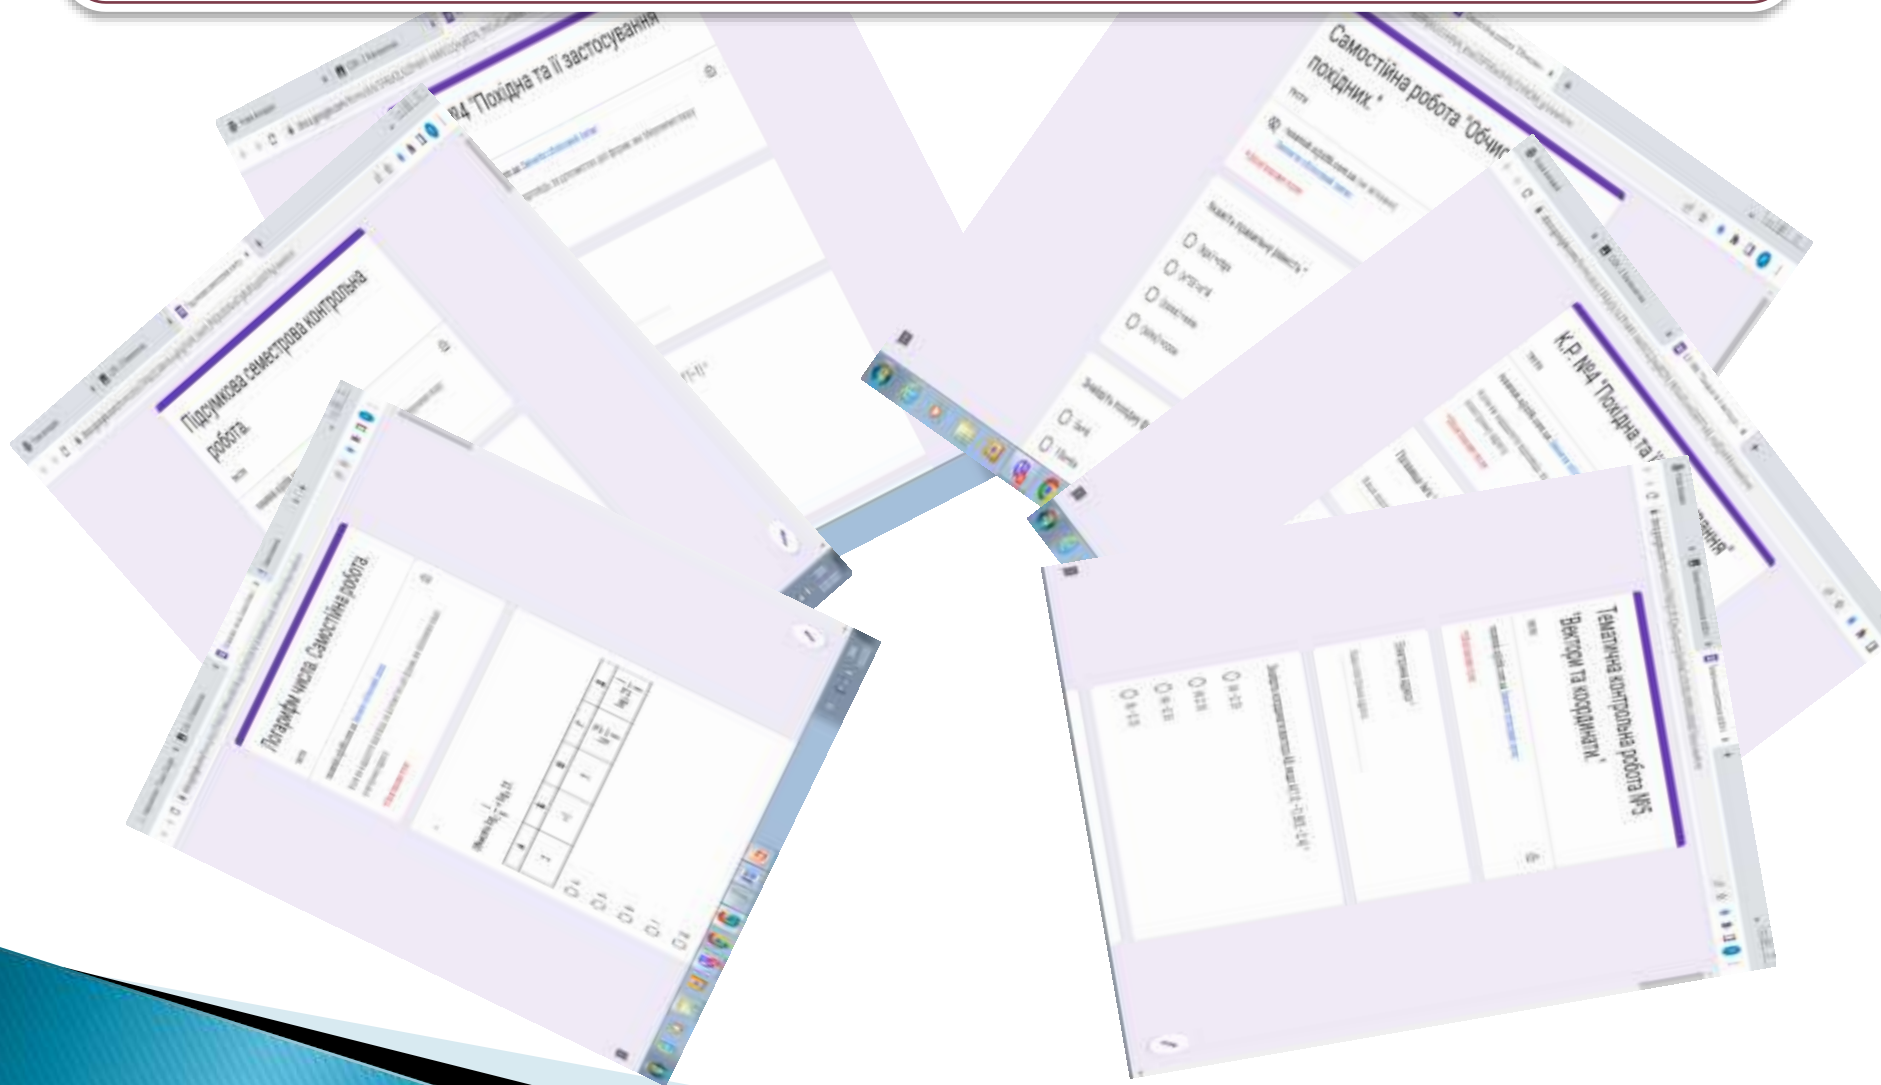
№4 "Похідна та її застосування

Самостійна робота "Обчис похідних."

Підсумкова семестрова контрольна робота.

К.Р. №4 "Похідна та ї застосування"

Логарифм числа. Самостійна робота.

Тематична контрольна робота №5 "Вектори та координати."